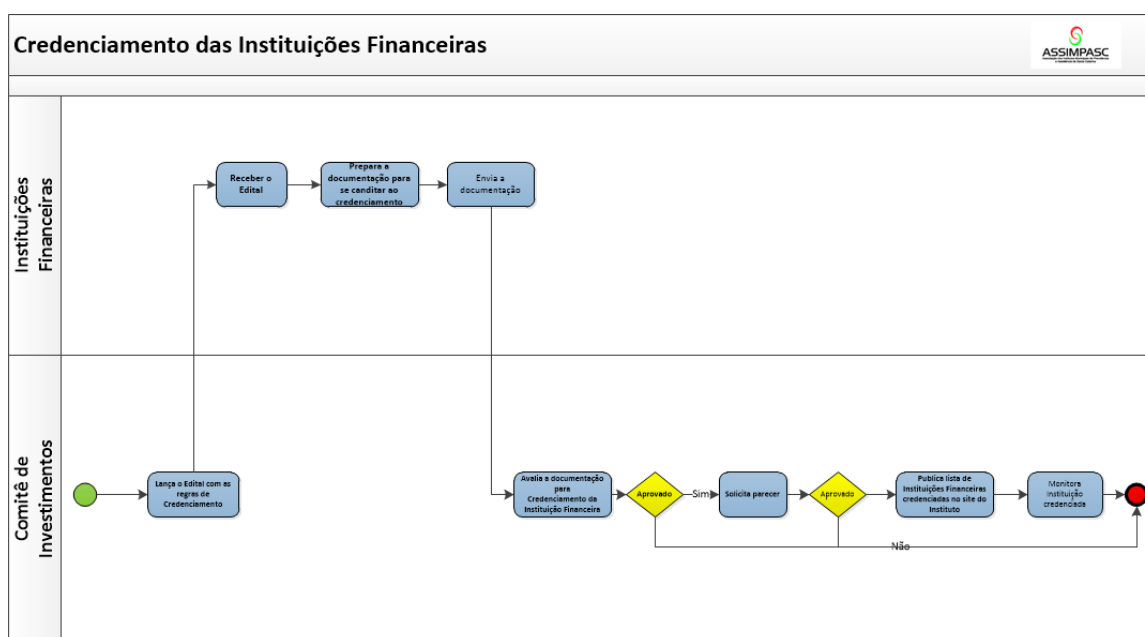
Credenciamento das Instituições Financeiras

ASSIMPASC

Instituições Financeiras

Receber o Edital

Prepara a documentação para se canditar ao credenciamento

Envia a documentação

Comitê de Investimentos

Lança o Edital com as regras de Credenciamento

Avalia a documentação para Credenciamento da Instituição Financeira

Aprovado

Sim

Solicita parecer

Aprovado

Publica lista de Instituições Financeiras credenciadas no site do Instituto

Monitora instituição credenciada

Não